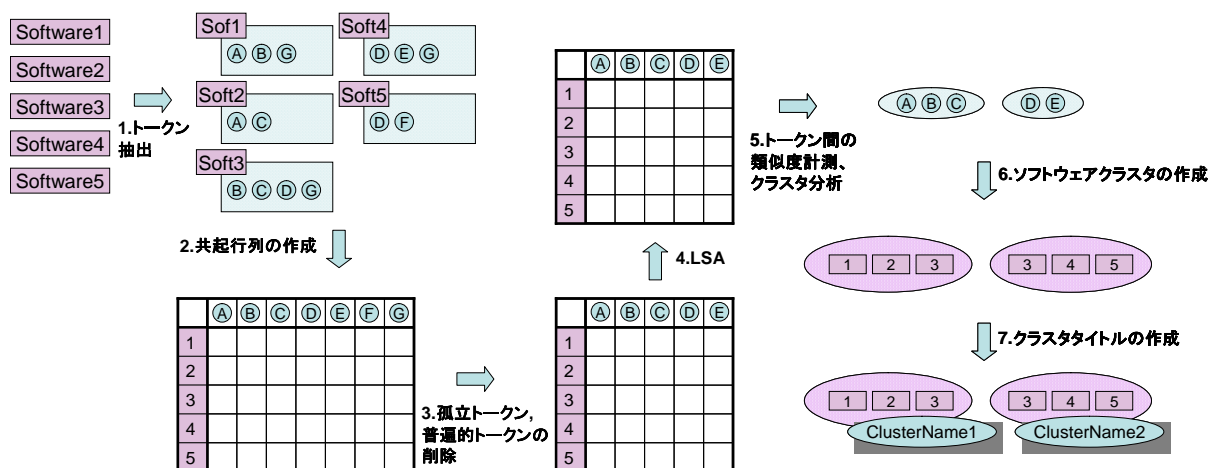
Software1
Software2
Software3
Software4
Software5

1.トークン抽出

Sof1
Ⓐ Ⓑ Ⓖ

Soft4
Ⓓ Ⓔ Ⓖ

Soft2
Ⓐ Ⓒ

Soft5
Ⓓ Ⓕ

Soft3
Ⓑ Ⓒ Ⓓ Ⓖ

2.共起行列の作成

| | Ⓐ | Ⓑ | Ⓒ | Ⓓ | Ⓔ | Ⓕ | Ⓖ |
|---|---|---|---|---|---|---|---|
| 1 | | | | | | | |
| 2 | | | | | | | |
| 3 | | | | | | | |
| 4 | | | | | | | |
| 5 | | | | | | | |

3.孤立トークン, 普遍的トークンの削除

| | Ⓐ | Ⓑ | Ⓒ | Ⓓ | Ⓔ |
|---|---|---|---|---|---|
| 1 | | | | | |
| 2 | | | | | |
| 3 | | | | | |
| 4 | | | | | |
| 5 | | | | | |

4.LSA

| | Ⓐ | Ⓑ | Ⓒ | Ⓓ | Ⓔ |
|---|---|---|---|---|---|
| 1 | | | | | |
| 2 | | | | | |
| 3 | | | | | |
| 4 | | | | | |
| 5 | | | | | |

5.トークン間の類似度計測、クラスタ分析

Ⓐ Ⓑ Ⓒ   Ⓓ Ⓔ

6.ソフトウェアクラスタの作成

1 2 3   3 4 5

7.クラスタタイトルの作成

1 2 3   3 4 5
ClusterName1   ClusterName2